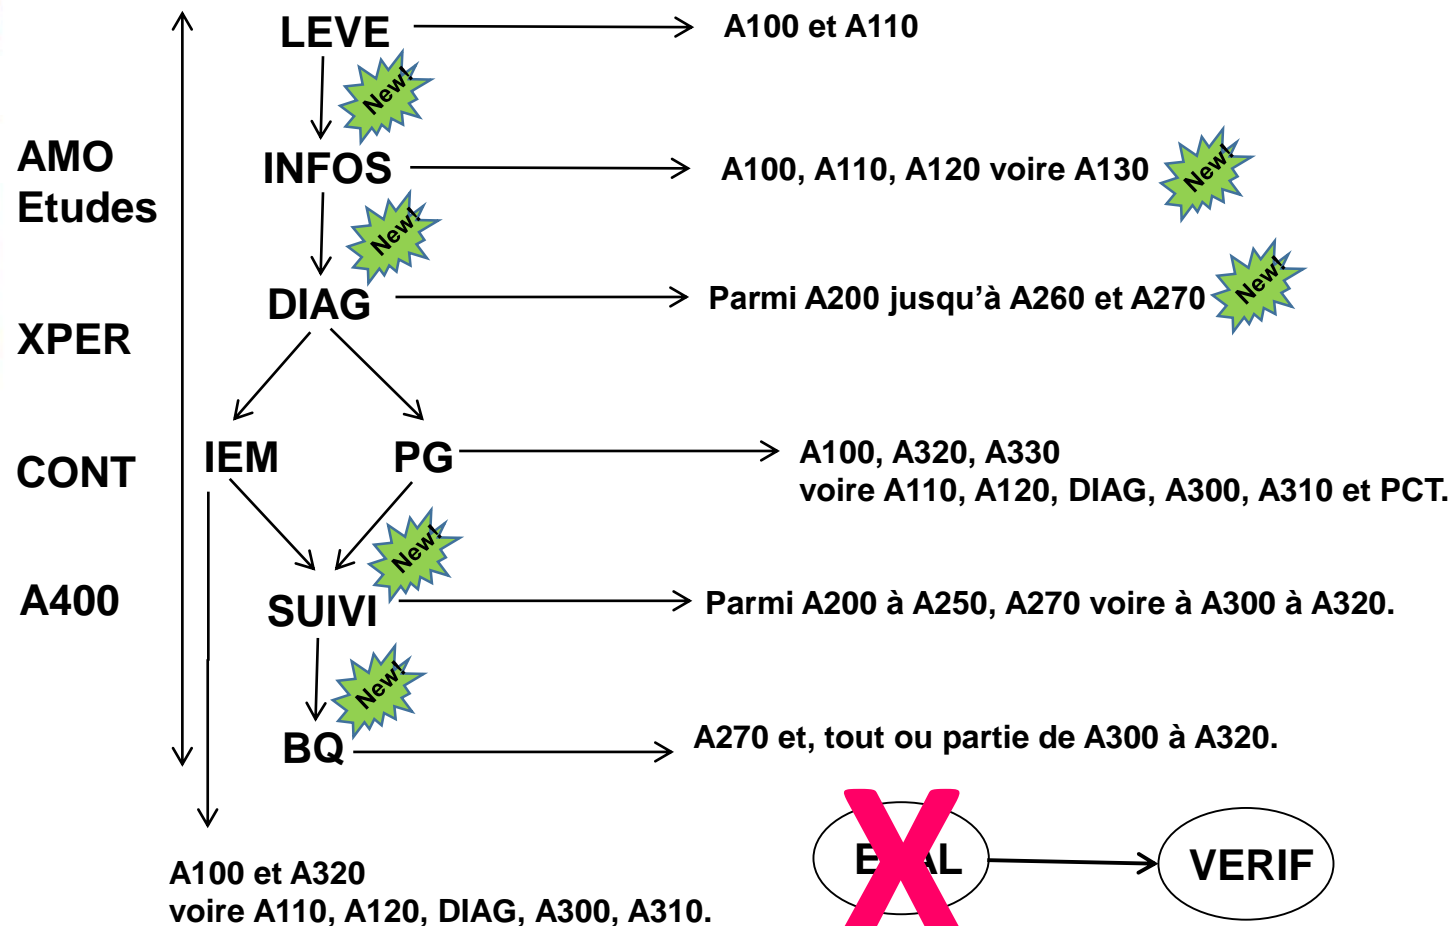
AMO
Etudes

XPER

CONT

A400

LEVE

A100 et A110

New!

INFOS

A100, A110, A120 voire A130

New!

New!

DIAG

Parmi A200 jusqu'à A260 et A270

New!

IEM

PG

A100, A320, A330
voire A110, A120, DIAG, A300, A310 et PCT.

New!

SUIVI

Parmi A200 à A250, A270 voire à A300 à A320.

New!

BQ

A270 et, tout ou partie de A300 à A320.

A100 et A320
voire A110, A120, DIAG, A300, A310.

E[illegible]AL

VERIF